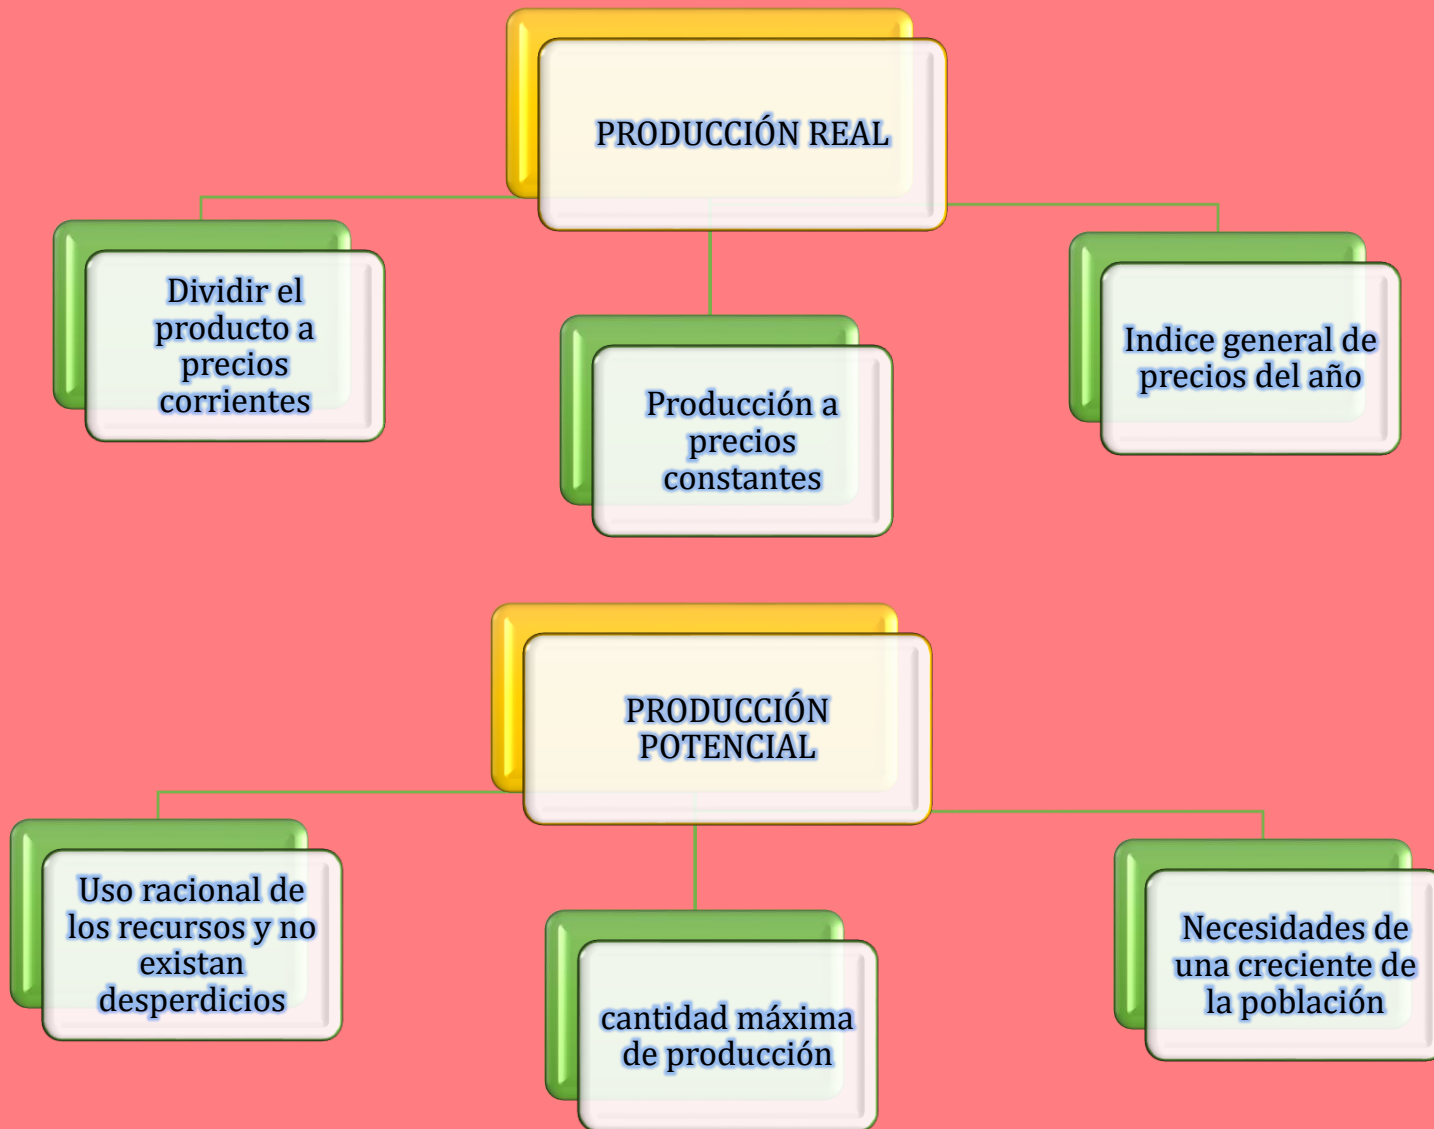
PRODUCCIÓN REAL

Dividir el producto a precios corrientes

Producción a precios constantes

Indice general de precios del año

PRODUCCIÓN POTENCIAL

Uso racional de los recursos y no existan desperdicios

cantidad máxima de producción

Necesidades de una creciente de la población